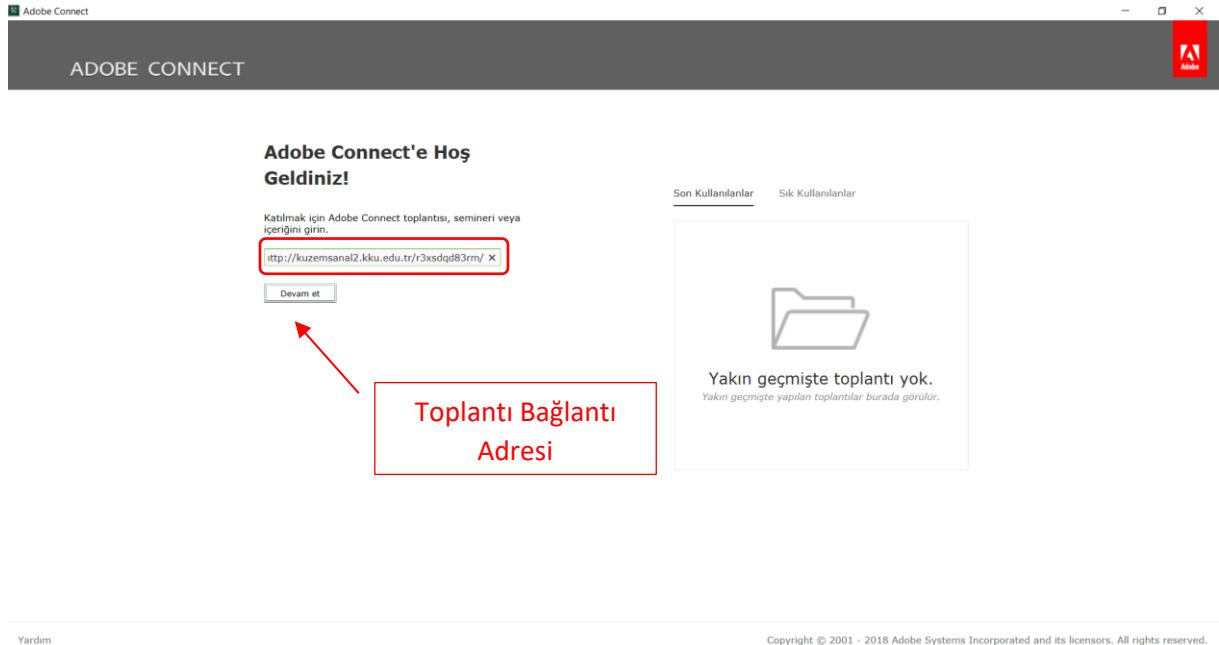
Adobe Connect

ADOBE CONNECT

Adobe

Adobe Connect'e Hoş Geldiniz!

Katılmak için Adobe Connect toplantısı, semineri veya içeriğini girin.

ıttp://kuzemsanal2.kku.edu.tr/r3xsdqd83rm/ ×

Devam et

Toplantı Bağlantı Adresi

Son Kullanılanlar Sık Kullanılanlar

Yakın geçmişte toplantı yok.
Yakın geçmişte yapılan toplantılar burada görülür.

Yardım

Copyright © 2001 - 2018 Adobe Systems Incorporated and its licensors. All rights reserved.